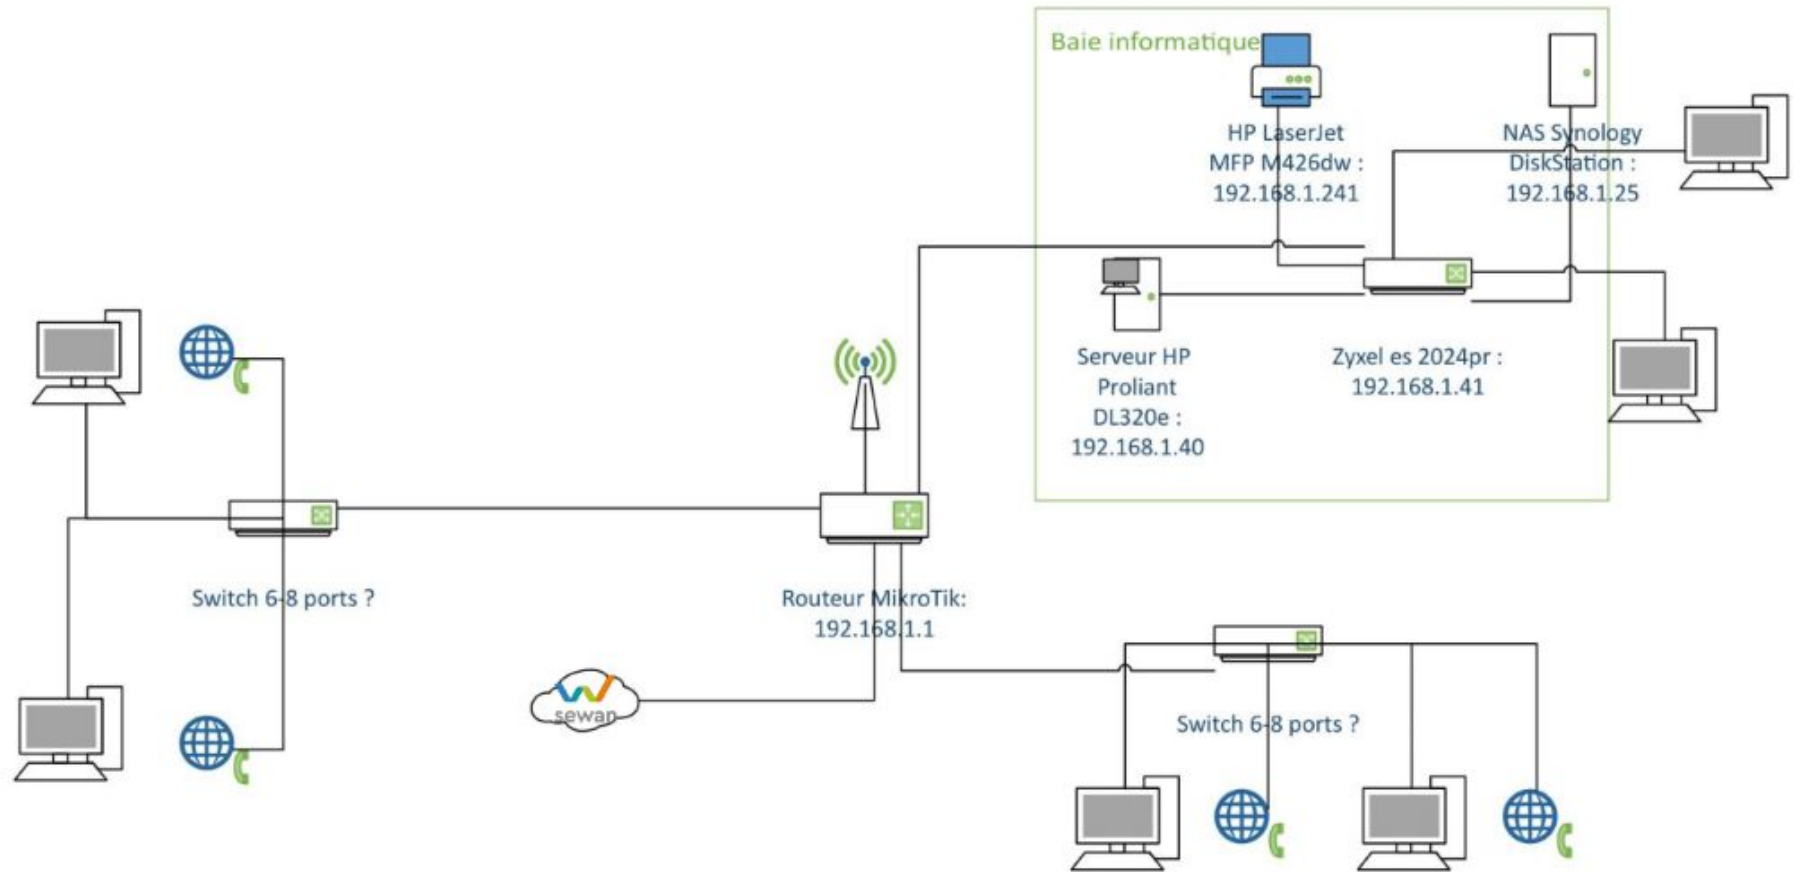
Baie informatique

HP LaserJet MFP M426dw : 192.168.1.241

NAS Synology DiskStation : 192.168.1.25

Serveur HP Proliant DL320e : 192.168.1.40

Zyxel es 2024pr : 192.168.1.41

Switch 6-8 ports ?

Routeur MikroTik: 192.168.1.1

sewan

Switch 6-8 ports ?